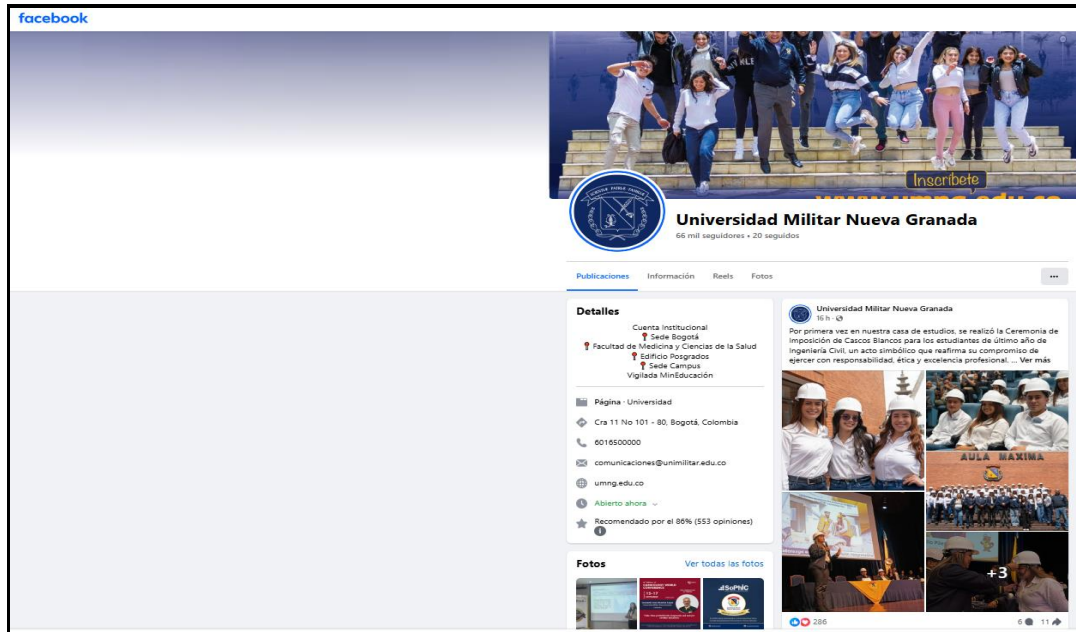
facebook

Inscríbete

www.umng.edu.co

Universidad Militar Nueva Granada
66 mil seguidores • 20 seguidos

Publicaciones Información Reels Fotos ···

Detalles
Cuenta Institucional
Sede Bogotá
Facultad de Medicina y Ciencias de la Salud
Edificio Posgrados
Sede Campus
Vigilada MinEducación

Página · Universidad
Cra 11 No 101 - 80, Bogotá, Colombia
6016500000
comunicaciones@unimilitar.edu.co
umng.edu.co
Abierto ahora
Recomendado por el 86% (553 opiniones)

Fotos Ver todas las fotos

SoPHIC

Universidad Militar Nueva Granada
16 h ·
Por primera vez en nuestra casa de estudios, se realizó la Ceremonia de Imposición de Cascos Blancos para los estudiantes de último año de Ingeniería Civil, un acto simbólico que reafirma su compromiso de ejercer con responsabilidad, ética y excelencia profesional. ... Ver más

AULA MAXIMA

+3

286 6 11